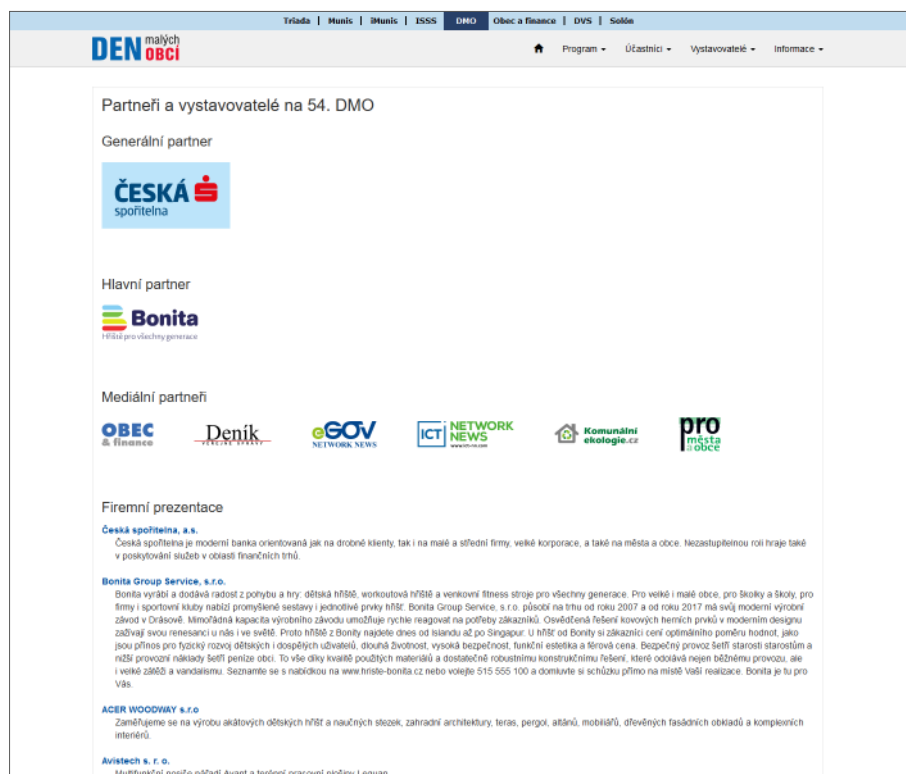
Triada | Munis | iMunis | ISSS | DMO | Obec a finance | DVS | Solón

DEN malých obcí

Program ▾ Účastníci ▾ Vystavovatelé ▾ Informace ▾

Partneři a vystavovatelé na 54. DMO

Generální partner

ČESKÁ spořitelna

Hlavní partner

Bonita
Hřiště pro všechny generace

Mediální partneři

OBEC & finance

Deník

eGOV NETWORK NEWS

ICT NETWORK NEWS

Komunální ekologie.cz

pro města a obce

Firemní prezentace

Česká spořitelna, a.s.
Česká spořitelna je moderní banka orientovaná jak na drobné klienty, tak i na malé a střední firmy, velké korporace, a také na města a obce. Nezastupitelnou roli hraje také v poskytování služeb v oblasti finančních trhů.

Bonita Group Service, s.r.o.
Bonita vyrábí a dodává radost z pohybu a hry: dětská hřiště, workoutová hřiště a venkovní fitness stroje pro všechny generace. Pro velké i malé obce, pro školky a školy, pro firmy i sportovní kluby nabízí promyšlené sestavy i jednotlivé prvky hřišť. Bonita Group Service, s.r.o. působí na trhu od roku 2007 a od roku 2017 má svůj moderní výrobní závod v Drásově. Mimořádná kapacita výrobního závodu umožňuje rychle reagovat na potřeby zákazníků. Osvědčená řešení kovových herních prvků v moderním designu zažívají svou renesanci u nás i ve světě. Proto hřiště z Bonity najdete dnes od Islandu až po Singapur. U hřišť od Bonity si zákazníci cení optimálního poměru hodnot, jako jsou přínos pro fyzický rozvoj dětských i dospělých uživatelů, dlouhá životnost, vysoká bezpečnost, funkční estetika a férová cena. Bezpečný provoz šetří starosti starostům a nižší provozní náklady šetří peníze obci. To vše díky kvalitě použitých materiálů a dostatečně robustnímu konstrukčnímu řešení, které odolává nejen běžnému provozu, ale i velké zátěži a vandalismu. Seznamte se s nabídkou na www.hriste-bonita.cz nebo volejte 515 555 100 a domluvte si schůzku přímo na místě Vaší realizace. Bonita je tu pro Vás.

ACER WOODWAY s.r.o
Zaměřujeme se na výrobu akátových dětských hřišť a naučných stezek, zahradní architektury, teras, pergol, altánů, mobiliářů, dřevěných fasádních obkladů a komplexních interiérů.

Avistech s. r. o.
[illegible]